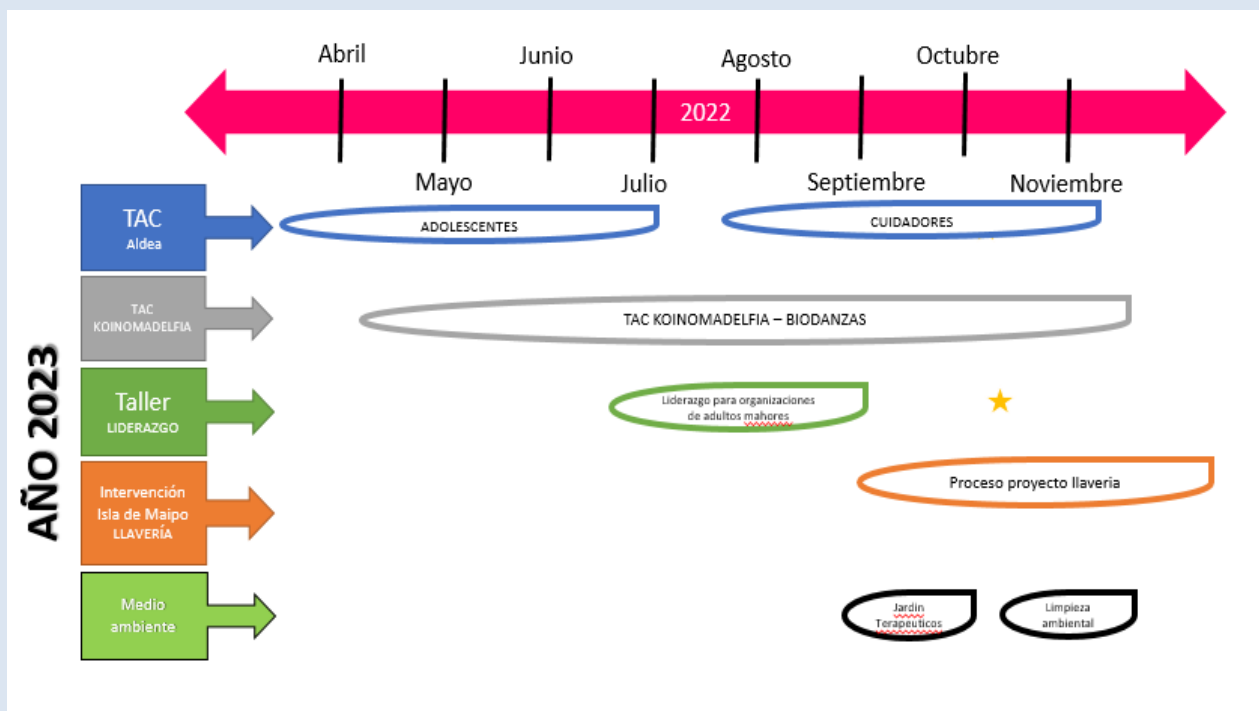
Abril
Junio
Agosto
Octubre
2022
Mayo
Julio
Septiembre
Noviembre

AÑO 2023

TAC
Aldea
ADOLESCENTES
CUIDADORES

TAC
KOINOMADELFIA
TAC KOINOMADELFIA – BIODANZAS

Taller
LIDERAZGO
Liderazgo para organizaciones de adultos mahores

Intervención
Isla de Maipo
LLAVERÍA
Proceso proyecto llaveria

Medio
ambiente
Jardin Terapeuticos
Limpieza ambiental